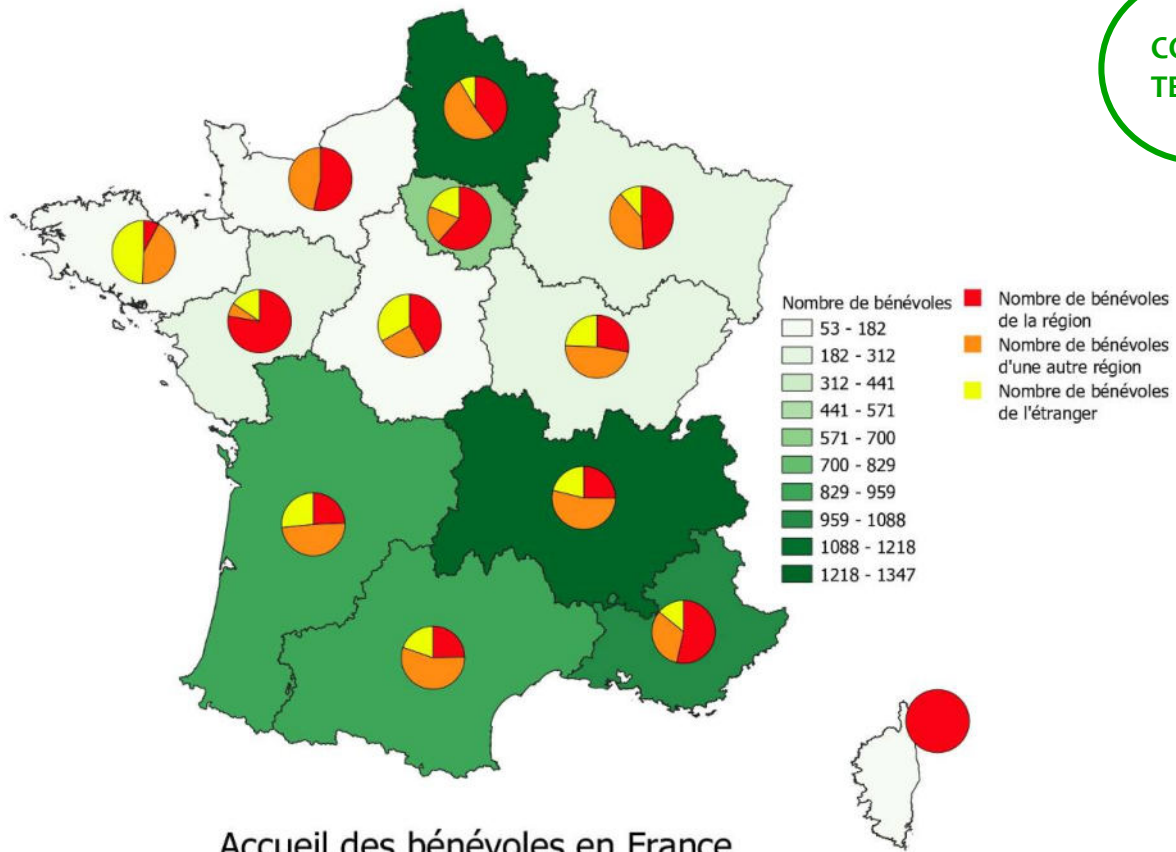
CO
TE

Nombre de bénévoles
53 - 182
182 - 312
312 - 441
441 - 571
571 - 700
700 - 829
829 - 959
959 - 1088
1088 - 1218
1218 - 1347

Nombre de bénévoles de la région
Nombre de bénévoles d'une autre région
Nombre de bénévoles de l'étranger

Accueil des bénévoles en France